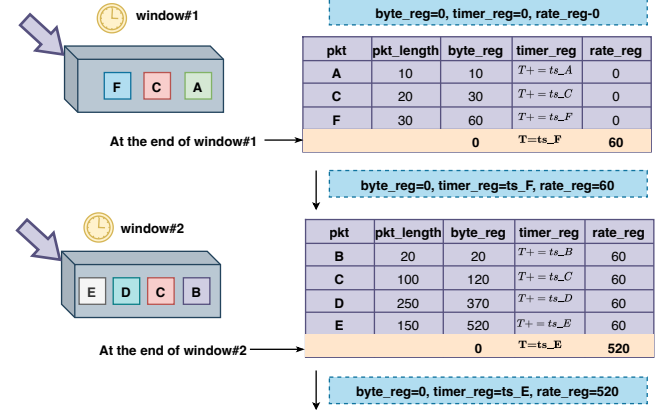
window#1

F C A

byte_reg=0, timer_reg=0, rate_reg-0

| pkt | pkt_length | byte_reg | timer_reg | rate_reg |
|---|---|---|---|---|
| A | 10 | 10 | $T+=ts\_A$ | 0 |
| C | 20 | 30 | $T+=ts\_C$ | 0 |
| F | 30 | 60 | $T+=ts\_F$ | 0 |
| | | 0 | T=ts_F | 60 |

At the end of window#1

byte_reg=0, timer_reg=ts_F, rate_reg=60

window#2

E D C B

| pkt | pkt_length | byte_reg | timer_reg | rate_reg |
|---|---|---|---|---|
| B | 20 | 20 | $T+=ts\_B$ | 60 |
| C | 100 | 120 | $T+=ts\_C$ | 60 |
| D | 250 | 370 | $T+=ts\_D$ | 60 |
| E | 150 | 520 | $T+=ts\_E$ | 60 |
| | | 0 | T=ts_E | 520 |

At the end of window#2

byte_reg=0, timer_reg=ts_E, rate_reg=520